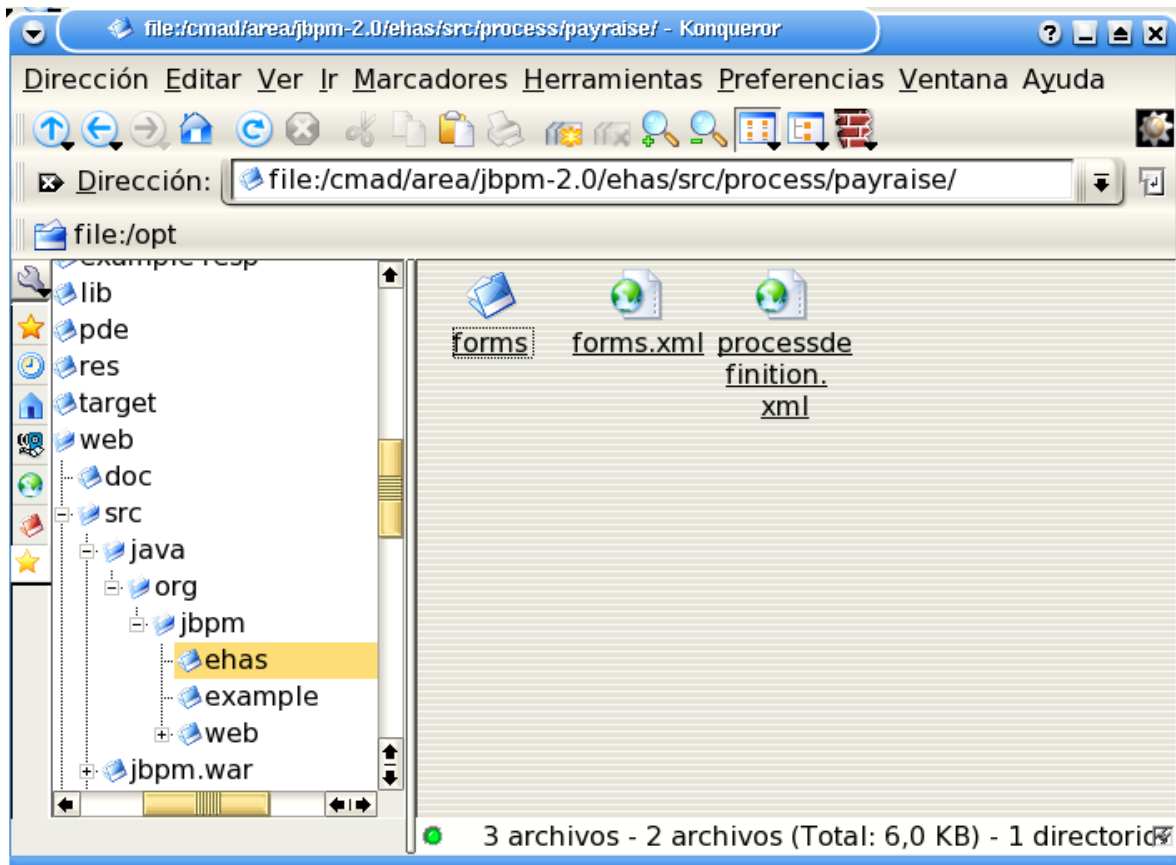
file:/cmad/area/jbpm-2.0/ehas/src/process/payraise/ - Konqueror

Dirección Editar Ver Ir Marcadores Herramientas Preferencias Ventana Ayuda

Dirección: file:/cmad/area/jbpm-2.0/ehas/src/process/payraise/

file:/opt

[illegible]
lib
pde
res
target
web
doc
src
java
org
jbpm
ehas
example
web
jbpm.war

forms
forms.xml
processdefinition.
xml

3 archivos - 2 archivos (Total: 6,0 KB) - 1 directorio